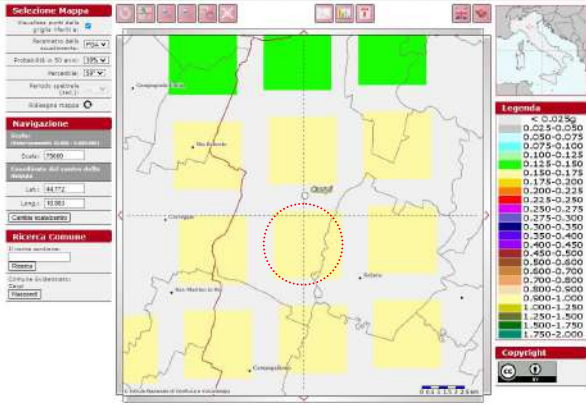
Selezione Mappa

Visualizza punti della griglia riferita a:

Parametro dello scuotimento: PGA

Probabilità in 50 anni: 10%

Percentile: 50°

Periodo spettrale (sec.):

Ridisegna mappa

Navigazione

Scala:

Scala: 75000

Coordinate del centro della mappa

Lat.: 44.772

Long.: 10.983

Cambia scala/centro

Ricerca Comune

Il nome contiene:

Ricerca

Comune evidenziato:
Carpi

Nascondi

Campogalliano

Rio Saliceto

Carpi

Correggio

Soliera

San Martino in Rio

Campogalliano

© Istituto Nazionale di Geofisica e Vulcanologia

0 0.5 1 1.5 2 2.5 km

Legenda

< 0.025g
0.025-0.050
0.050-0.075
0.075-0.100
0.100-0.125
0.125-0.150
0.150-0.175
0.175-0.200
0.200-0.225
0.225-0.250
0.250-0.275
0.275-0.300
0.300-0.350
0.350-0.400
0.400-0.450
0.450-0.500
0.500-0.600
0.600-0.700
0.700-0.800
0.800-0.900
0.900-1.000
1.000-1.250
1.250-1.500
1.500-1.750
1.750-2.000

Copyright